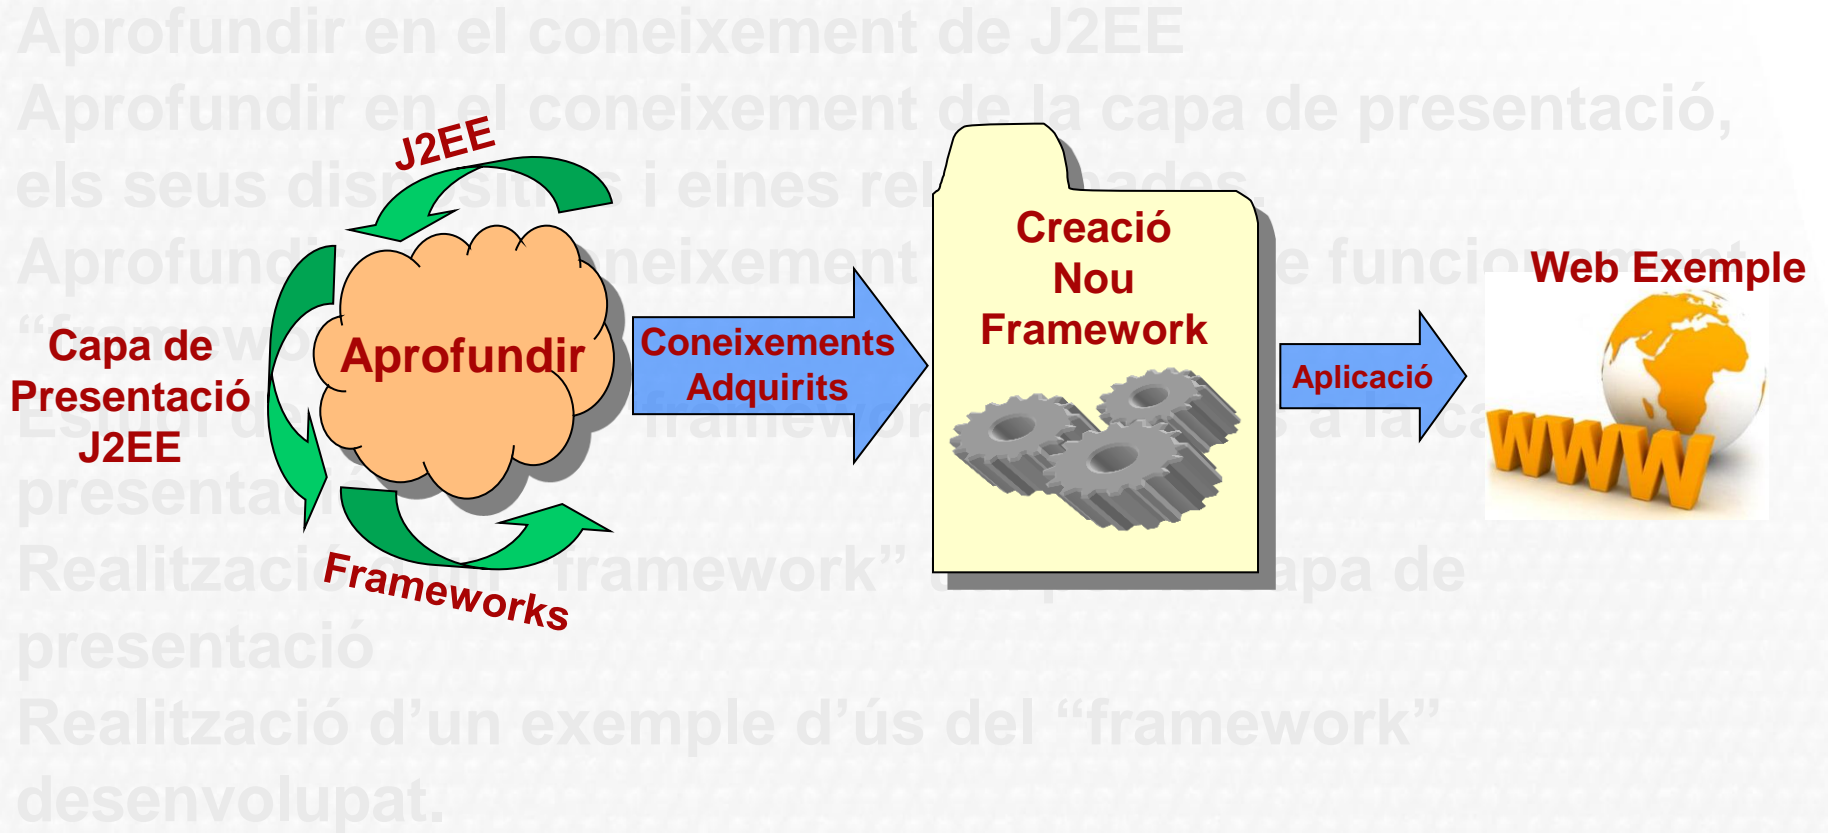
Aprofundir en el coneixement de J2EE
Aprofundir en el coneixement de la capa de presentació, els seus dis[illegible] i eines rel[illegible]
Aprofund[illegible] coneixement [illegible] funcio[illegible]
"framew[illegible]
Estudi d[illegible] framewor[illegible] a la ca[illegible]
presentació
Realitzaci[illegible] "framework" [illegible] apa de
presentació
Realització d'un exemple d'ús del "framework"
desenvolupat.

J2EE

Capa de Presentació J2EE

Aprofundir

Frameworks

Coneixements Adquirits

Creació Nou Framework

Aplicació

Web Exemple

WWW